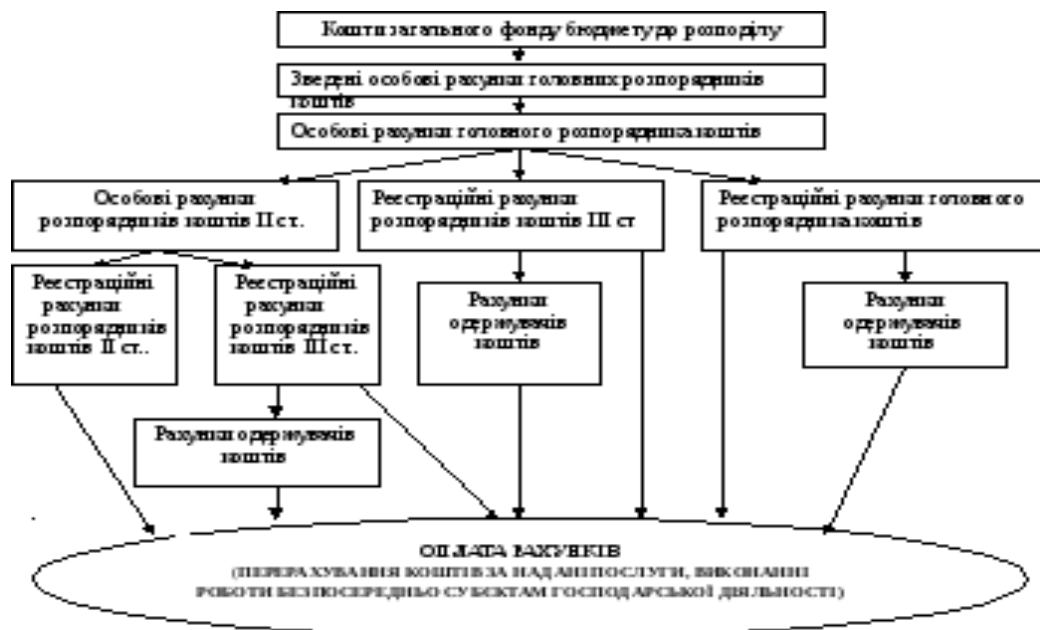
Кошти загального фонду бюджету до розподілу

Зведені особові рахунки головних розпорядників коштів

Особові рахунки головного розпорядника коштів

Особові рахунки розпорядників коштів II ст.

Реєстраційні рахунки розпорядників коштів III ст

Реєстраційні рахунки головного розпорядника коштів

Реєстраційні рахунки розпорядників коштів II ст..

Реєстраційні рахунки розпорядників коштів III ст.

Рахунки одержувачів коштів

Рахунки одержувачів коштів

Рахунки одержувачів коштів

ОПЛАТА РАХУНКІВ
(ПЕРЕРАХУВАННЯ КОШТІВ ЗА НАДАНІ ПОСЛУГИ, ВИКОНАНІ РОБОТИ БЕЗПОСЕРЕДНЬО СУБ'ЄКТАМ ГОСПОДАРСЬКОЇ ДІЯЛЬНОСТІ)